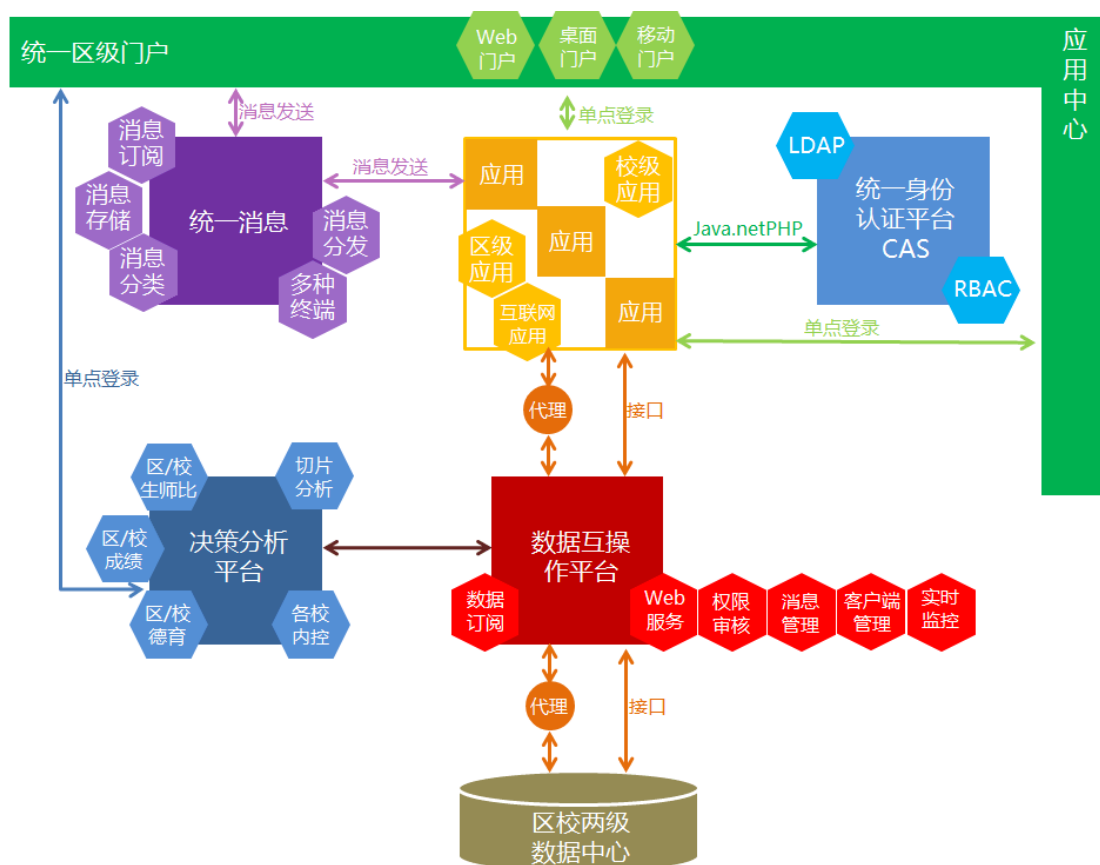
统一区级门户

Web 门户
桌面 门户
移动 门户

应用中心

消息发送
单点登录

消息订阅
消息存储
统一消息
消息分类
消息分发
多种终端

消息发送

应用
校级应用
区级应用
应用
互联网应用
应用

Java.netPHP

LDAP
统一身份认证平台 CAS
RBAC

单点登录

单点登录

代理
接口

区/校生师比
切片分析
区/校成绩
决策分析平台
区/校德育
各校内控

数据互操作平台
数据订阅
Web 服务
权限审核
消息管理
客户端管理
实时监控

代理
接口

区校两级数据中心